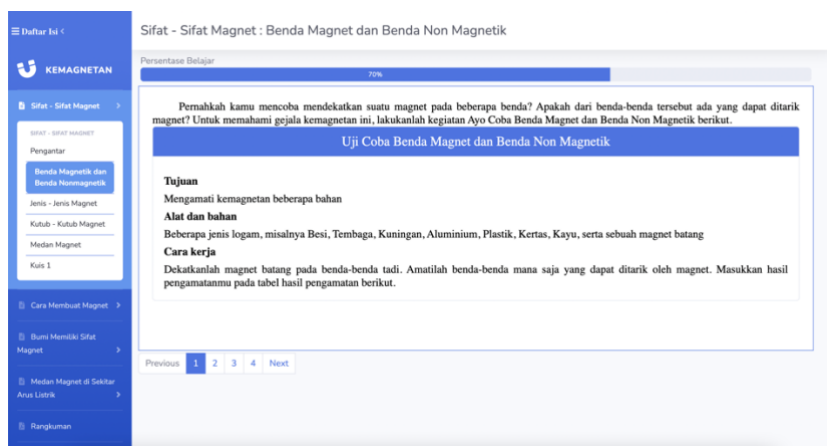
≡ Daftar Isi <

KEMAGNETAN

Sifat - Sifat Magnet >

SIFAT - SIFAT MAGNET

Pengantar

Benda Magnetik dan Benda Nonmagnetik

Jenis - Jenis Magnet

Kutub - Kutub Magnet

Medan Magnet

Kuis 1

Cara Membuat Magnet >

Bumi Memiliki Sifat Magnet >

Medan Magnet di Sekitar Arus Listrik >

Rangkuman

Sifat - Sifat Magnet : Benda Magnet dan Benda Non Magnetik

Persentase Belajar

70%

Pernahkah kamu mencoba mendekatkan suatu magnet pada beberapa benda? Apakah dari benda-benda tersebut ada yang dapat ditarik magnet? Untuk memahami gejala kemagnetan ini, lakukanlah kegiatan Ayo Coba Benda Magnet dan Benda Non Magnetik berikut.

Uji Coba Benda Magnet dan Benda Non Magnetik

Tujuan

Mengamati kemagnetan beberapa bahan

Alat dan bahan

Beberapa jenis logam, misalnya Besi, Tembaga, Kuningan, Aluminium, Plastik, Kertas, Kayu, serta sebuah magnet batang

Cara kerja

Dekatkanlah magnet batang pada benda-benda tadi. Amatilah benda-benda mana saja yang dapat ditarik oleh magnet. Masukkan hasil pengamatanmu pada tabel hasil pengamatan berikut.

Previous 1 2 3 4 Next